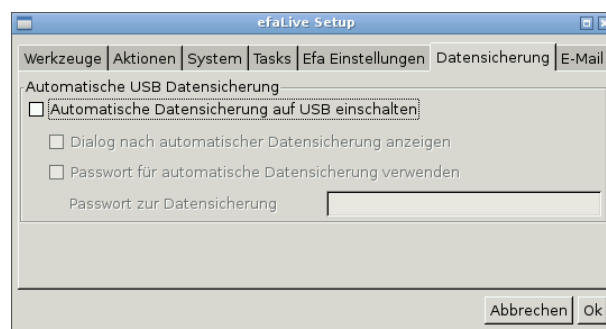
efaLive Setup

Werkzeuge | Aktionen | System | Tasks | Efa Einstellungen | Datensicherung | E-Mail

Automatische USB Datensicherung

Automatische Datensicherung auf USB einschalten

Dialog nach automatischer Datensicherung anzeigen

Passwort für automatische Datensicherung verwenden

Passwort zur Datensicherung

Abbrechen | Ok